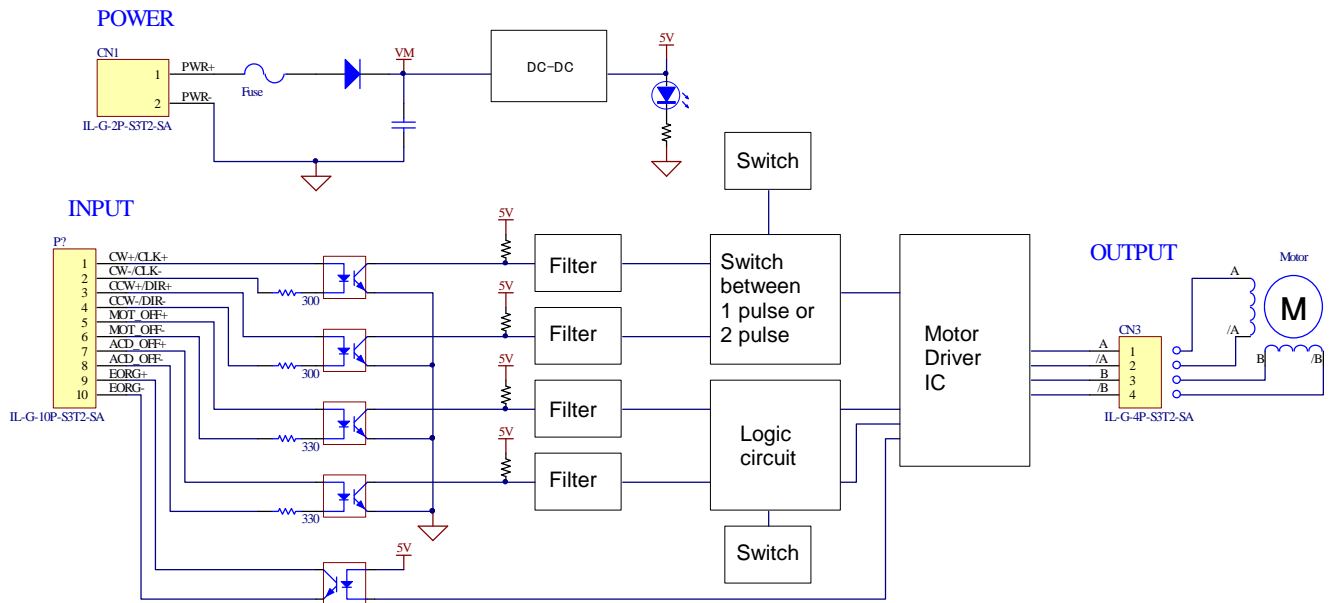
POWER

CN1
1
2
PWR+
PWR-
IL-G-2P-S3T2-SA
Fuse
VM
DC-DC
5V

INPUT
P?
1
2
3
4
5
6
7
8
9
10
CW+/CLK+
CW-/CLK-
CCW+/DIR+
CCW-/DIR-
MOT_OFF+
MOT_OFF-
ACD_OFF+
ACD_OFF-
EORG+
EORG-
IL-G-10P-S3T2-SA
300
300
330
330
5V
5V
5V
5V
Filter
Filter
Filter
Filter
Switch
Switch between 1 pulse or 2 pulse
Logic circuit
Switch
Motor Driver IC
5V

OUTPUT
CN3
A
/A
B
/B
1
2
3
4
IL-G-4P-S3T2-SA
Motor
A
/A
B
/B
M